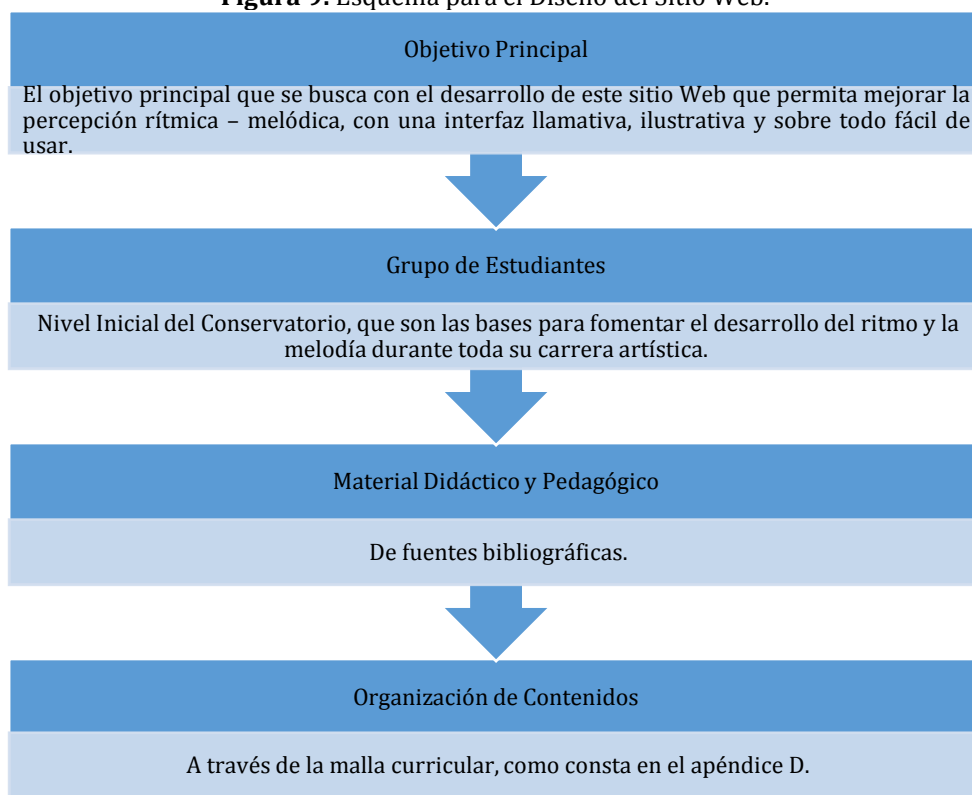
Figura 9: Esquema para el Diseño del Sitio Web.

Objetivo Principal

El objetivo principal que se busca con el desarrollo de este sitio Web que permita mejorar la percepción rítmica – melódica, con una interfaz llamativa, ilustrativa y sobre todo fácil de usar.

Grupo de Estudiantes

Nivel Inicial del Conservatorio, que son las bases para fomentar el desarrollo del ritmo y la melodía durante toda su carrera artística.

Material Didáctico y Pedagógico

De fuentes bibliográficas.

Organización de Contenidos

A través de la malla curricular, como consta en el apéndice D.